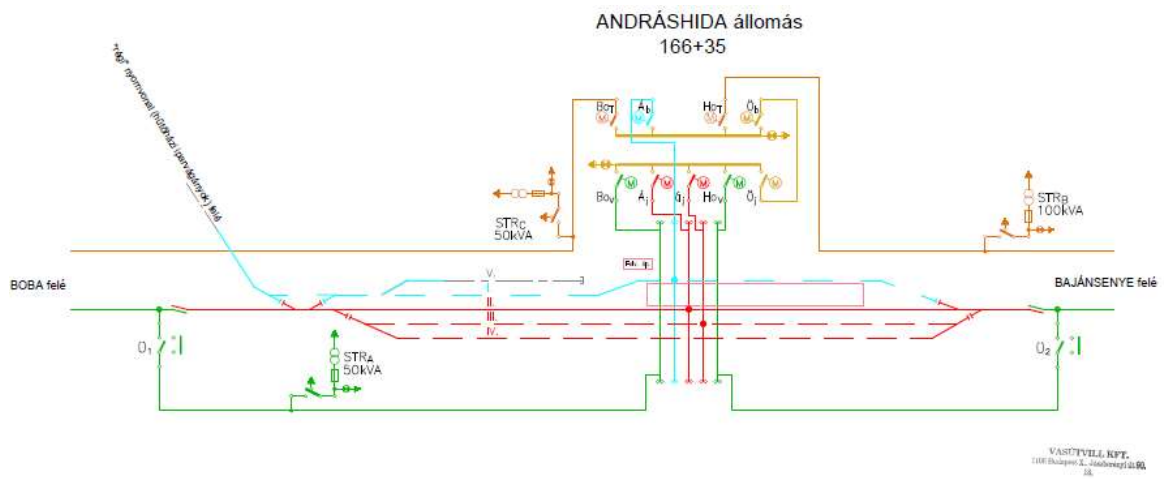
ANDRÁSHIDA állomás
166+35

"régi" nyomvonal (közúti (parvonal) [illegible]) felé

$Bo_T$ $Á_b$ $Ho_T$ $Ö_b$

$Bo_V$ $Á_j$ $Ó_j$ $Ho_V$ $Ö_j$

$STR_C$
50kVA

$STR_B$
100kVA

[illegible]

BOBA felé

BAJÁNSENYE felé

V.
II.
III.
IV.

$O_1$

$O_2$

$STR_A$
50kVA

VASÚTVILL KFT.
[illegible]